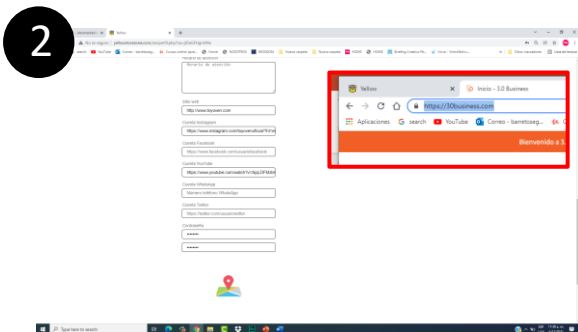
2

Yellow

Inicio - 3.0 Business

https://30business.com

Aplicaciones

search

YouTube

Correo - barretoseg...

Bienvenido a 3.

Sitio web

http://www.beyoown.com

Cuenta Instagram

https://www.instagram.com/beyownofficial/?hl=e

Cuenta Facebook

https://www.facebook.com/usuariofacebook

Cuenta YouTube

https://www.youtube.com/watch?v=9qpL0FMzh

Cuenta WhatsApp

Número teléfono WhatsApp

Cuenta Twitter

https://twitter.com/usuariotwitter

Contraseña

••••••

••••••

Type here to search